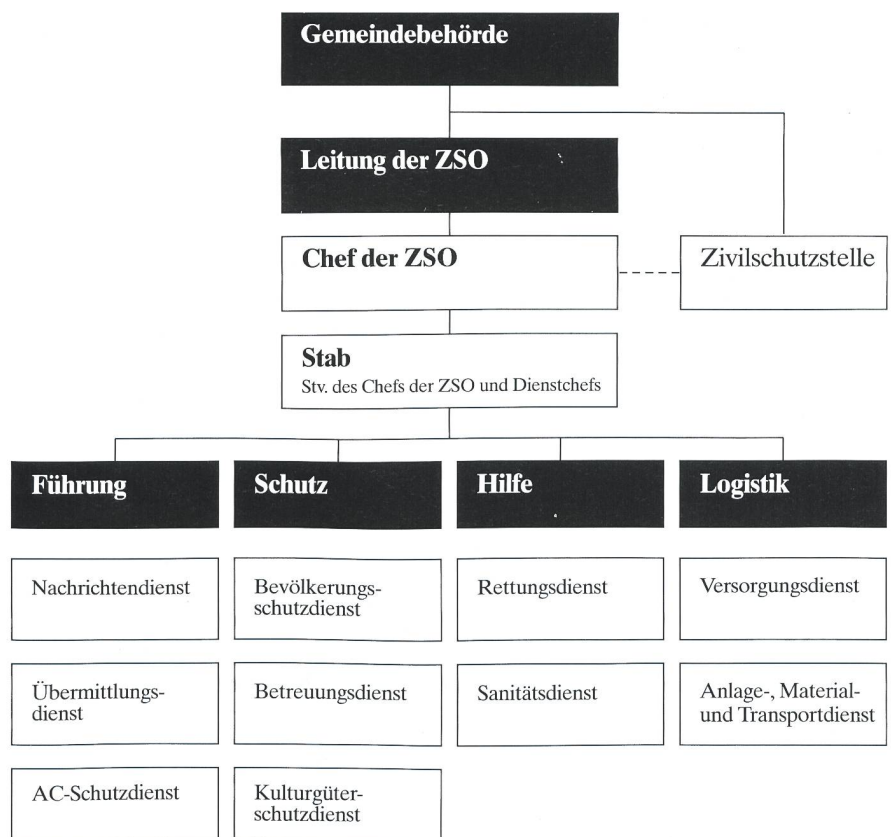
Gemeindebehörde

Leitung der ZSO

Chef der ZSO

Zivilschutzstelle

Stab
Stv. des Chefs der ZSO und Dienstchefs

Führung

Nachrichtendienst

Übermittlungsdienst

AC-Schutzdienst

Schutz

Bevölkerungsschutzdienst

Betreuungsdienst

Kulturgüterschutzdienst

Hilfe

Rettungsdienst

Sanitätsdienst

Logistik

Versorgungsdienst

Anlage-, Material- und Transportdienst